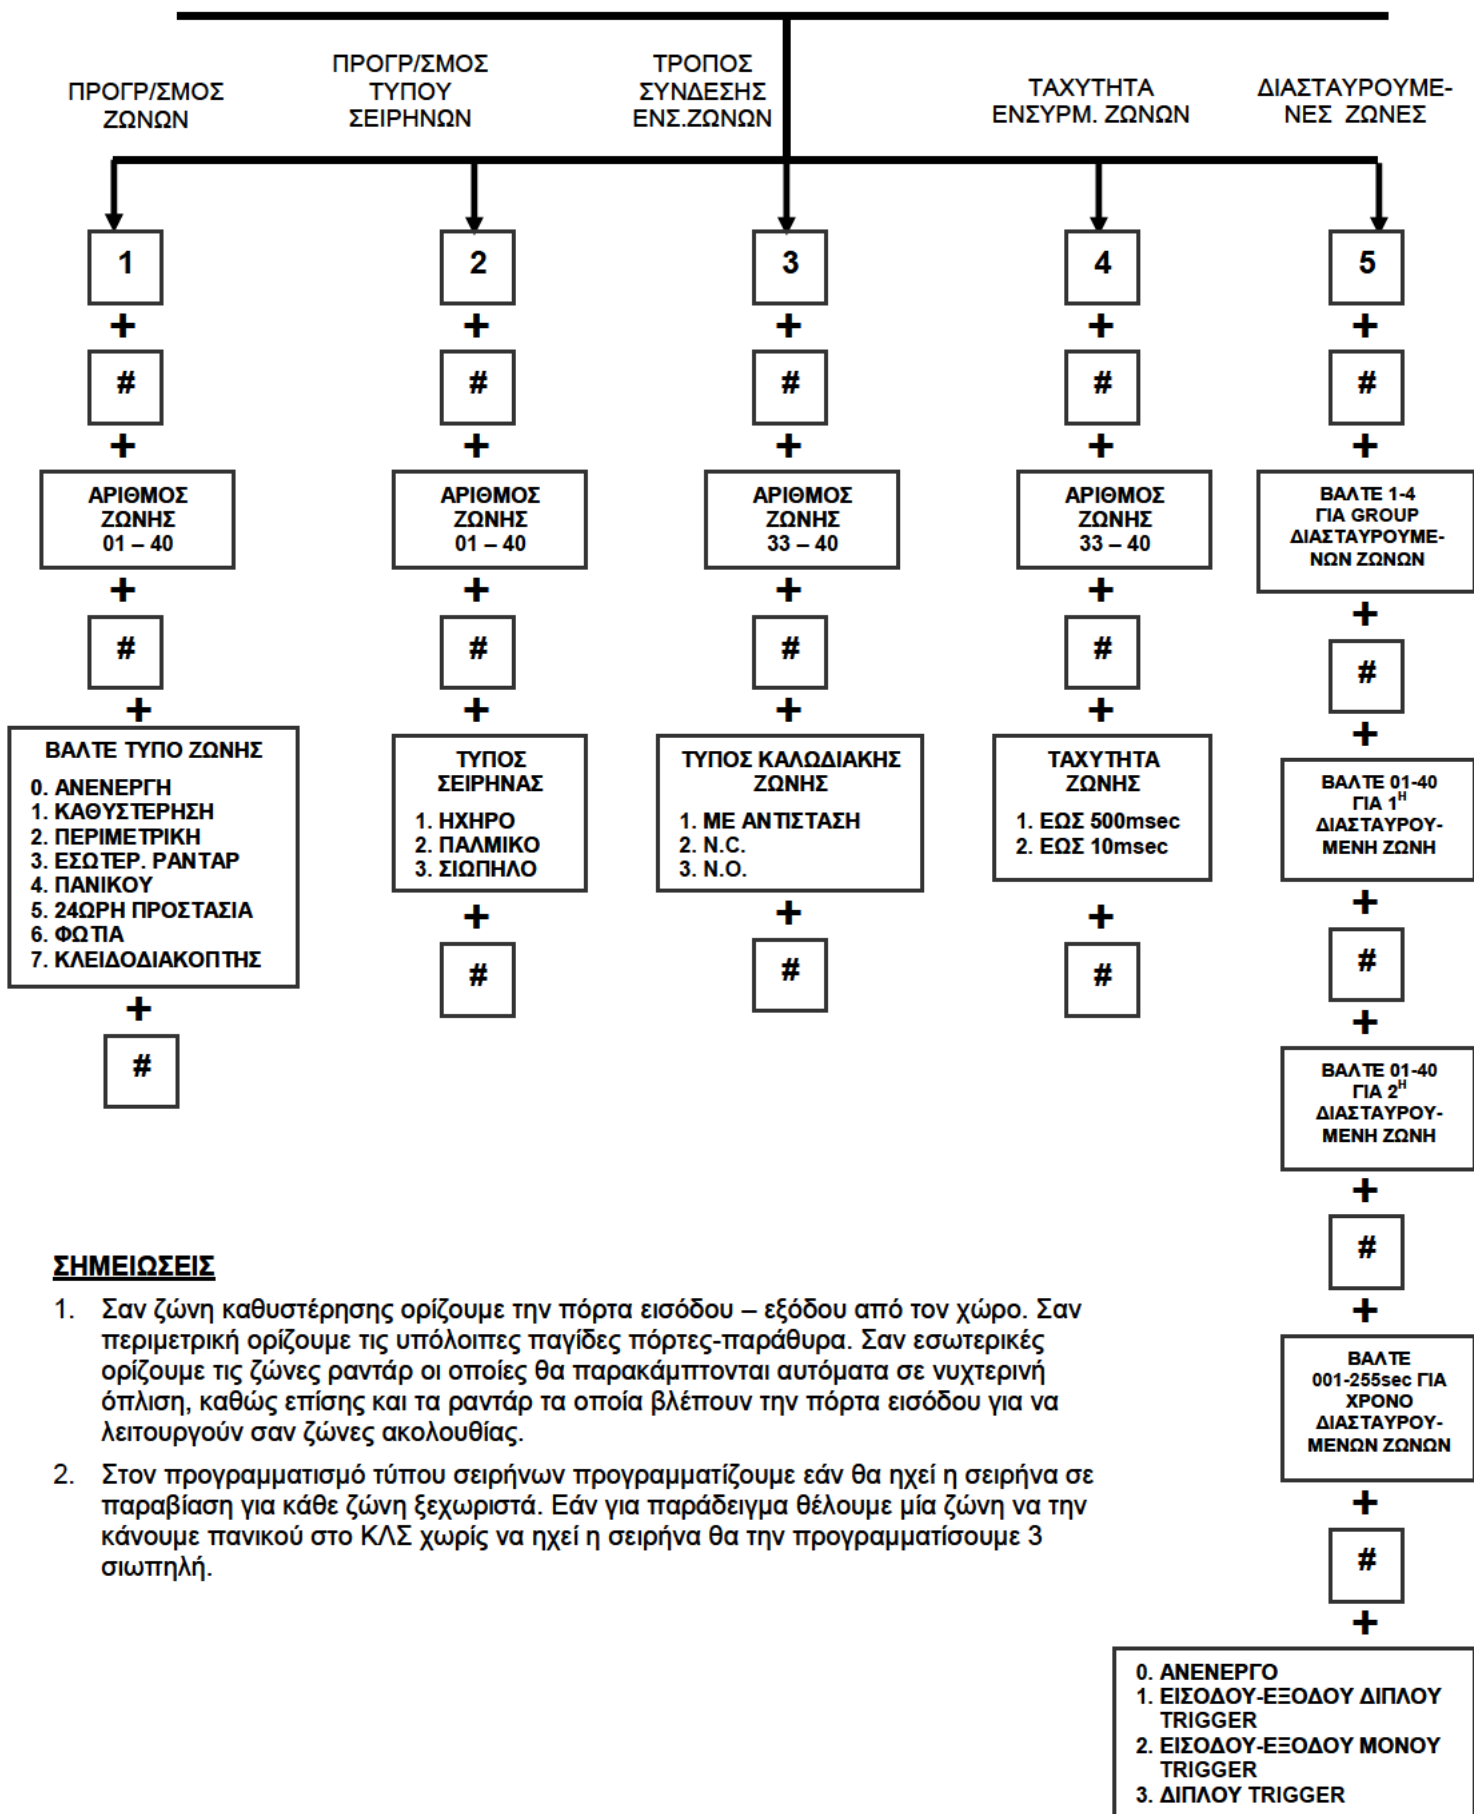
ΠΡΟΓΡ/ΣΜΟΣ ΖΩΝΩΝ

ΠΡΟΓΡ/ΣΜΟΣ ΤΥΠΟΥ ΣΕΙΡΗΝΩΝ

ΤΡΟΠΟΣ ΣΥΝΔΕΣΗΣ ΕΝΣ.ΖΩΝΩΝ

ΤΑΧΥΤΗΤΑ ΕΝΣΥΡΜ. ΖΩΝΩΝ

ΔΙΑΣΤΑΥΡΟΥΜΕΝΕΣ ΖΩΝΕΣ

1
+
#
+
ΑΡΙΘΜΟΣ ΖΩΝΗΣ 01 – 40
+
#
+
ΒΑΛΤΕ ΤΥΠΟ ΖΩΝΗΣ
0. ΑΝΕΝΕΡΓΗ
1. ΚΑΘΥΣΤΕΡΗΣΗ
2. ΠΕΡΙΜΕΤΡΙΚΗ
3. ΕΣΩΤΕΡ. ΡΑΝΤΑΡ
4. ΠΑΝΙΚΟΥ
5. 24ΩΡΗ ΠΡΟΣΤΑΣΙΑ
6. ΦΩΤΙΑ
7. ΚΛΕΙΔΟΔΙΑΚΟΠΤΗΣ
+
#

2
+
#
+
ΑΡΙΘΜΟΣ ΖΩΝΗΣ 01 – 40
+
#
+
ΤΥΠΟΣ ΣΕΙΡΗΝΑΣ
1. ΗΧΗΡΟ
2. ΠΑΛΜΙΚΟ
3. ΣΙΩΠΗΛΟ
+
#

3
+
#
+
ΑΡΙΘΜΟΣ ΖΩΝΗΣ 33 – 40
+
#
+
ΤΥΠΟΣ ΚΑΛΩΔΙΑΚΗΣ ΖΩΝΗΣ
1. ΜΕ ΑΝΤΙΣΤΑΣΗ
2. N.C.
3. N.O.
+
#

4
+
#
+
ΑΡΙΘΜΟΣ ΖΩΝΗΣ 33 – 40
+
#
+
ΤΑΧΥΤΗΤΑ ΖΩΝΗΣ
1. ΕΩΣ 500msec
2. ΕΩΣ 10msec
+
#

5
+
#
+
ΒΑΛΤΕ 1-4 ΓΙΑ GROUP ΔΙΑΣΤΑΥΡΟΥΜΕΝΩΝ ΖΩΝΩΝ
+
#
+
ΒΑΛΤΕ 01-40 ΓΙΑ $1^{Η}$ ΔΙΑΣΤΑΥΡΟΥΜΕΝΗ ΖΩΝΗ
+
#
+
ΒΑΛΤΕ 01-40 ΓΙΑ $2^{Η}$ ΔΙΑΣΤΑΥΡΟΥΜΕΝΗ ΖΩΝΗ
+
#
+
ΒΑΛΤΕ 001-255sec ΓΙΑ ΧΡΟΝΟ ΔΙΑΣΤΑΥΡΟΥΜΕΝΩΝ ΖΩΝΩΝ
+
#
+
0. ΑΝΕΝΕΡΓΟ
1. ΕΙΣΟΔΟΥ-ΕΞΟΔΟΥ ΔΙΠΛΟΥ TRIGGER
2. ΕΙΣΟΔΟΥ-ΕΞΟΔΟΥ ΜΟΝΟΥ TRIGGER
3. ΔΙΠΛΟΥ TRIGGER

ΣΗΜΕΙΩΣΕΙΣ

1. Σαν ζώνη καθυστέρησης ορίζουμε την πόρτα εισόδου – εξόδου από τον χώρο. Σαν περιμετρική ορίζουμε τις υπόλοιπες παγίδες πόρτες-παράθυρα. Σαν εσωτερικές ορίζουμε τις ζώνες ραντάρ οι οποίες θα παρακάμπτονται αυτόματα σε νυχτερινή όπλιση, καθώς επίσης και τα ραντάρ τα οποία βλέπουν την πόρτα εισόδου για να λειτουργούν σαν ζώνες ακολουθίας.

2. Στον προγραμματισμό τύπου σειρήνων προγραμματίζουμε εάν θα ηχεί η σειρήνα σε παραβίαση για κάθε ζώνη ξεχωριστά. Εάν για παράδειγμα θέλουμε μία ζώνη να την κάνουμε πανικού στο ΚΛΣ χωρίς να ηχεί η σειρήνα θα την προγραμματίσουμε 3 σιωπηλή.